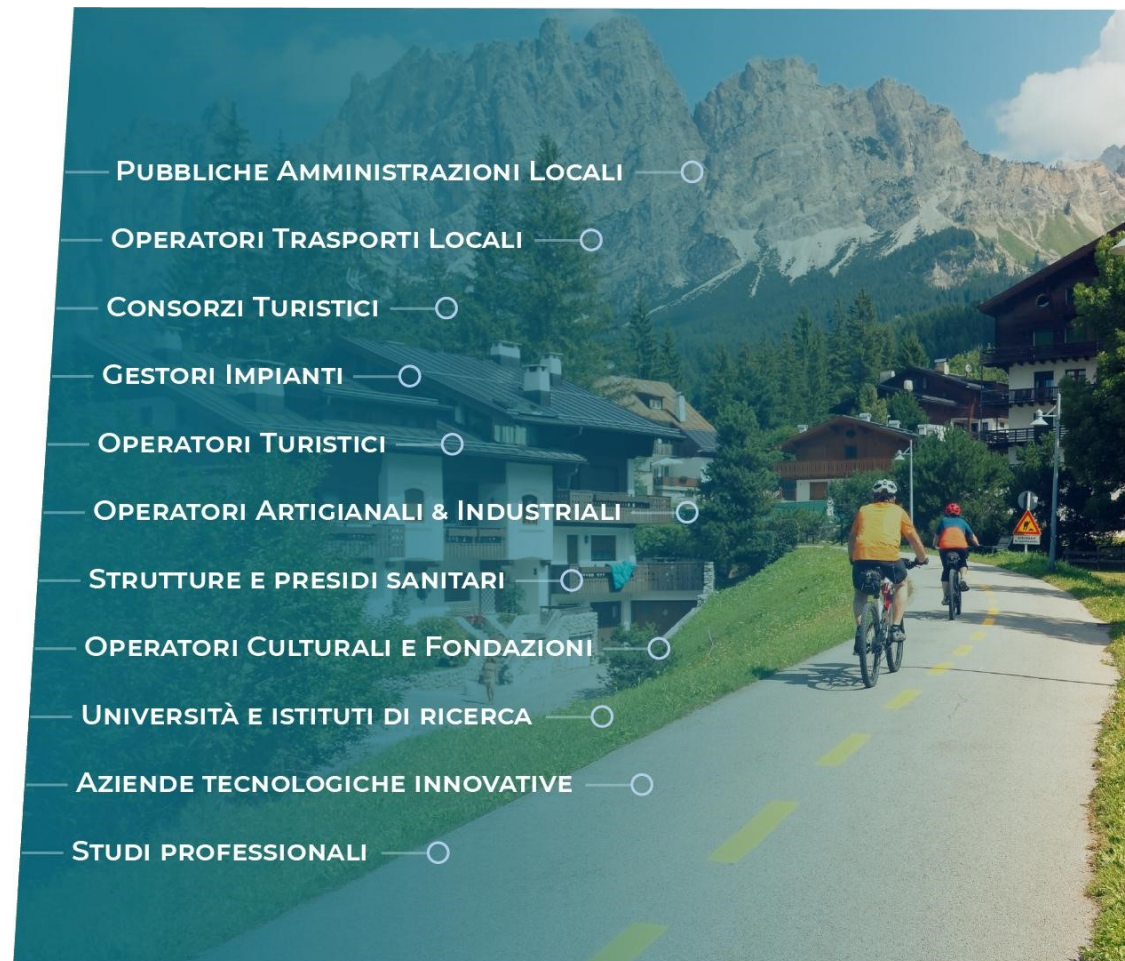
Pubbliche Amministrazioni Locali

Operatori Trasporti Locali

Consorzi Turistici

Gestori Impianti

Operatori Turistici

Operatori Artigianali & Industriali

Strutture e presidi sanitari

Operatori Culturali e Fondazioni

Università e istituti di ricerca

Aziende tecnologiche innovative

Studi professionali